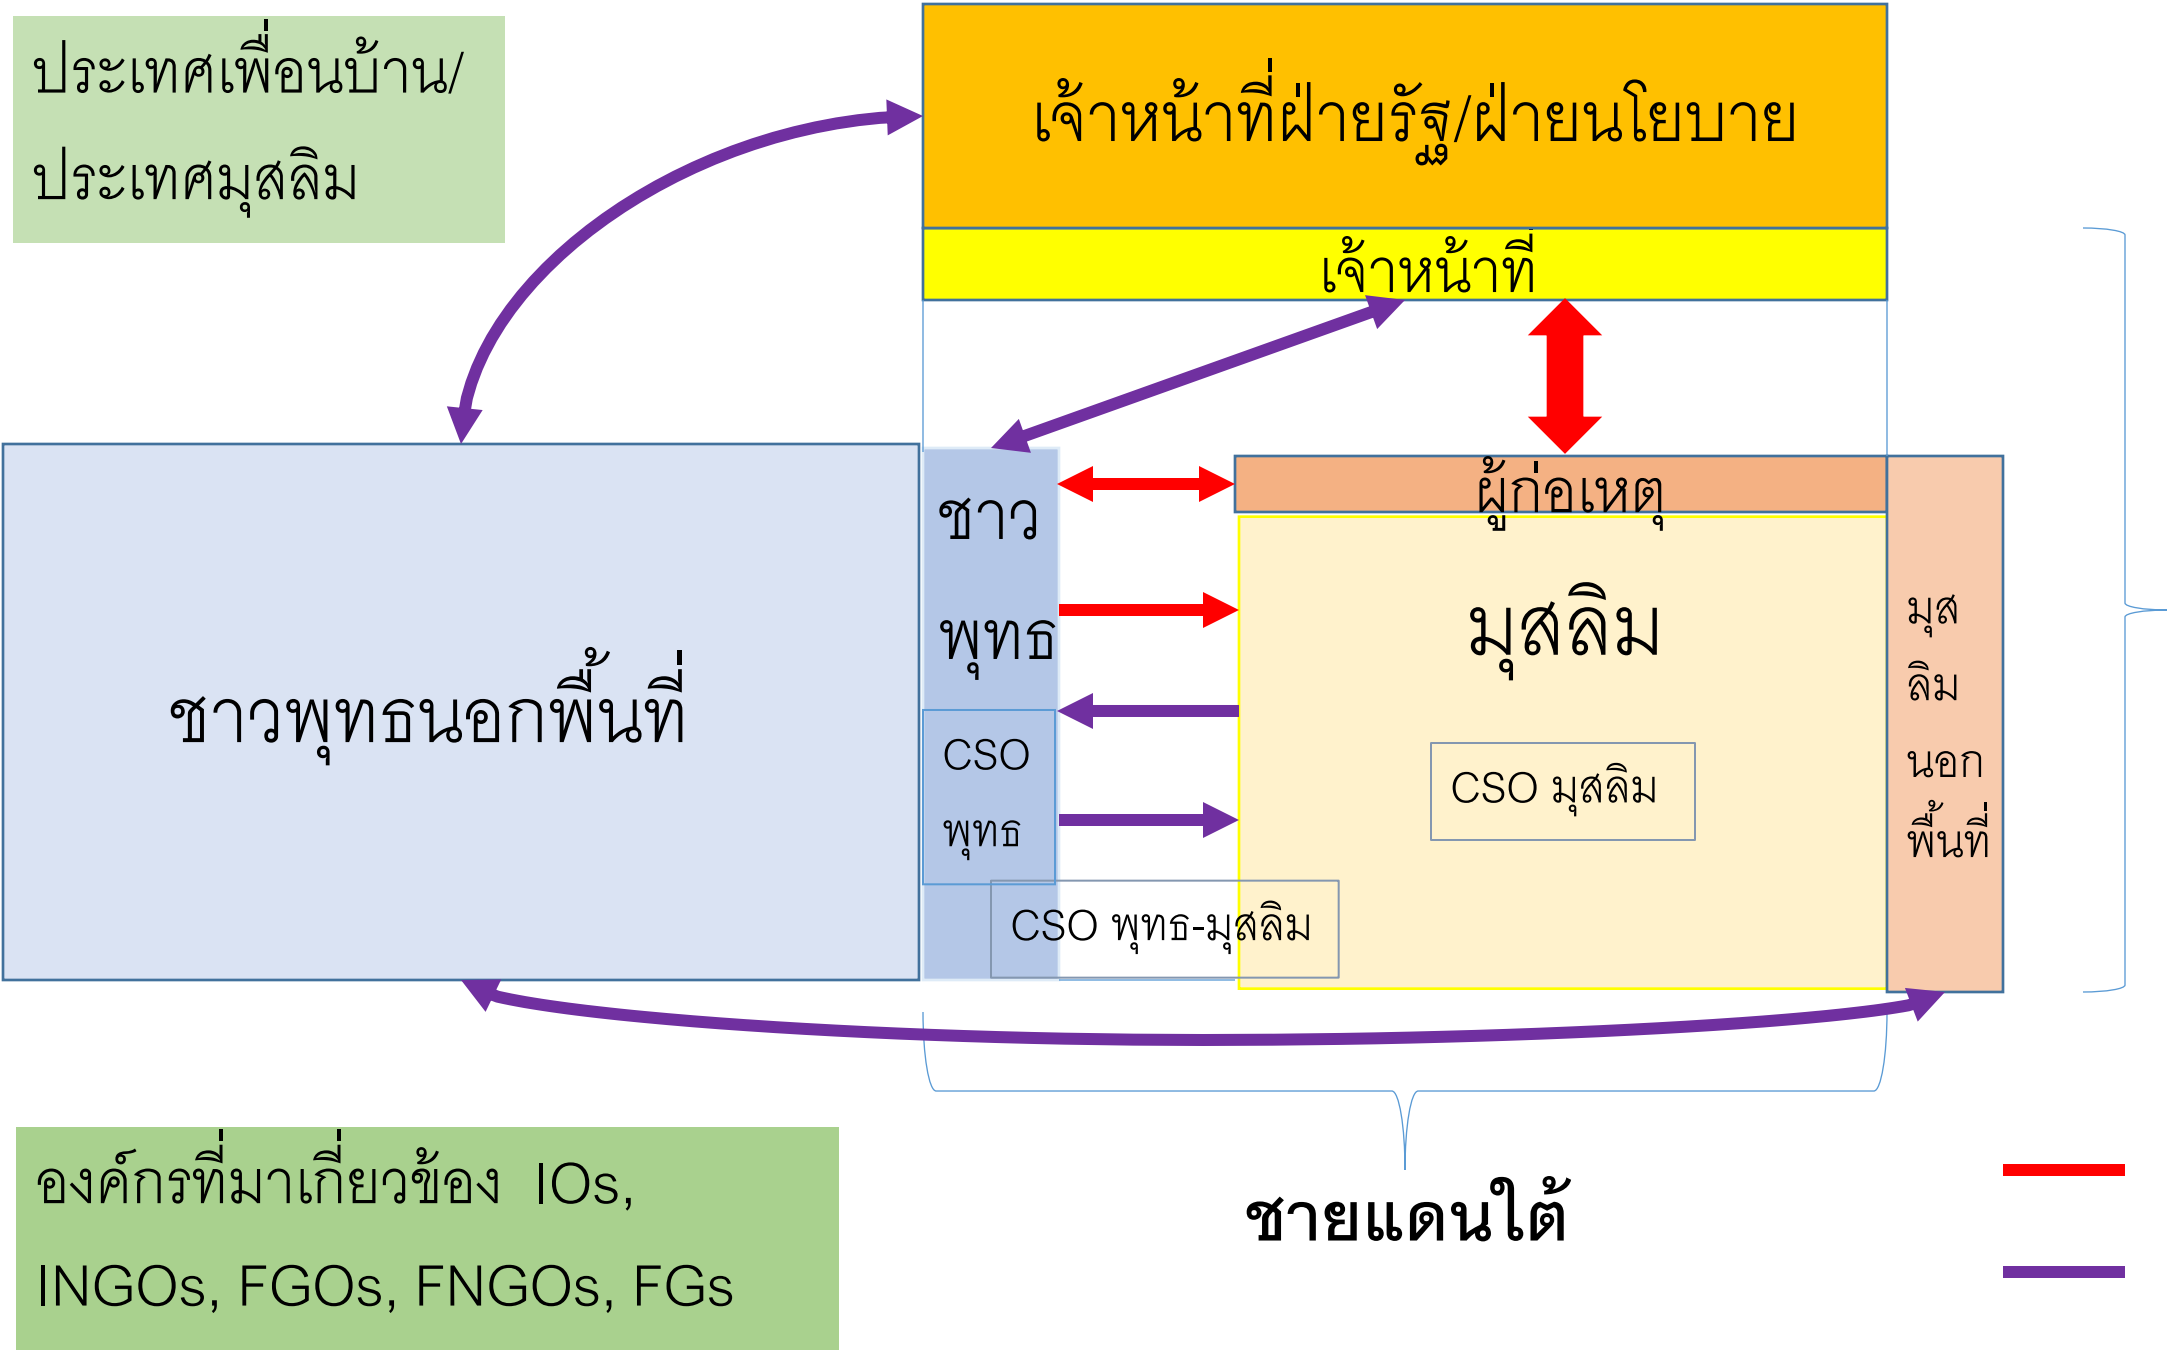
ประเทศเพื่อนบ้าน/ประเทศมุสลิม

เจ้าหน้าที่ฝ่ายรัฐ/ฝ่ายนโยบาย

เจ้าหน้าที่

ชาวพุทธนอกพื้นที่

ชาวพุทธ

CSO พุทธ

ผู้ก่อเหตุ

มุสลิม

CSO มุสลิม

มุสลิมนอกพื้นที่

CSO พุทธ-มุสลิม

องค์กรที่มาเกี่ยวข้อง IOs, INGOs, FGOs, FNGOs, FGs

ชายแดนใต้